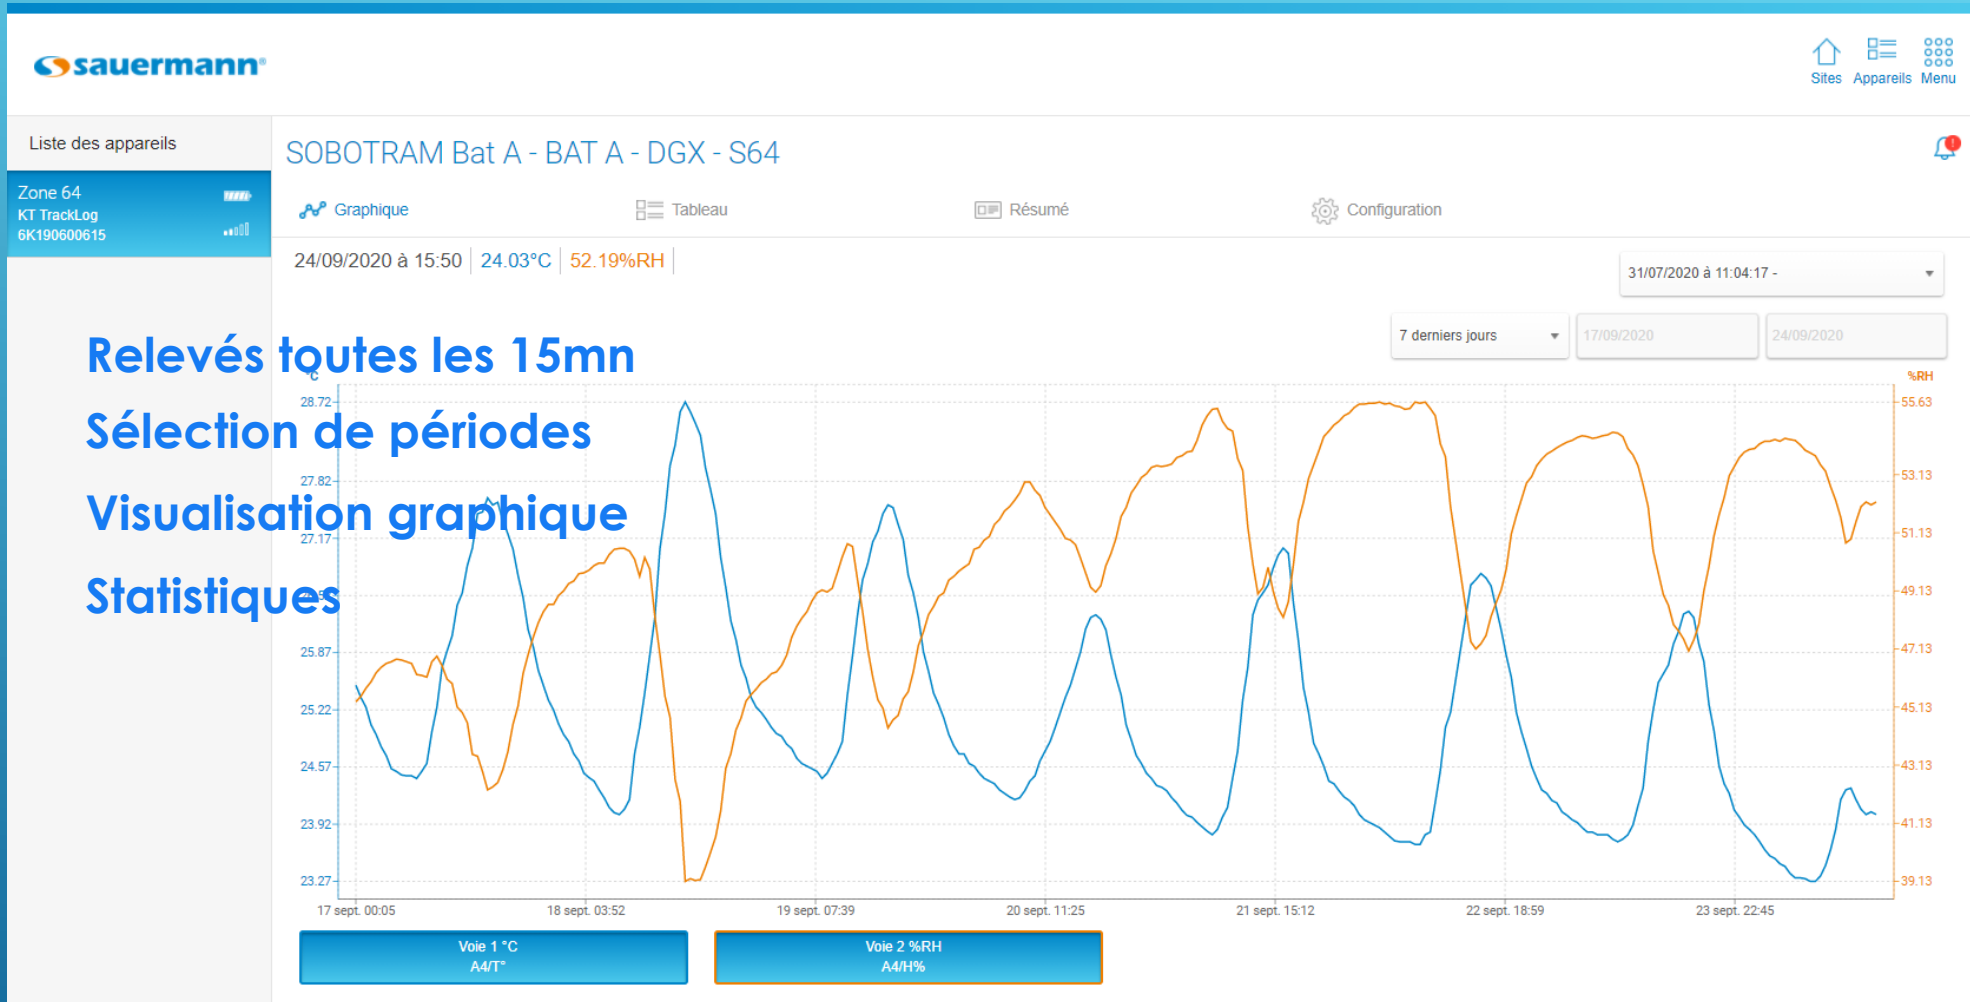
sauermann

Sites Appareils Menu

Liste des appareils

Zone 64
KT TrackLog
6K190600615

SOBOTRAM Bat A - BAT A - DGX - S64

Graphique Tableau Résumé Configuration

24/09/2020 à 15:50 | 24.03°C | 52.19%RH

31/07/2020 à 11:04:17 -

7 derniers jours 17/09/2020 24/09/2020

Relevés toutes les 15mn

Sélection de périodes

Visualisation graphique

Statistiques

°C
28.72
27.82
27.17
25.87
25.22
24.57
23.92
23.27

%RH
55.63
53.13
51.13
49.13
47.13
45.13
43.13
41.13
39.13

17 sept. 00:05 18 sept. 03:52 19 sept. 07:39 20 sept. 11:25 21 sept. 15:12 22 sept. 18:59 23 sept. 22:45

Voie 1 °C
A4/T°

Voie 2 %RH
A4/H%